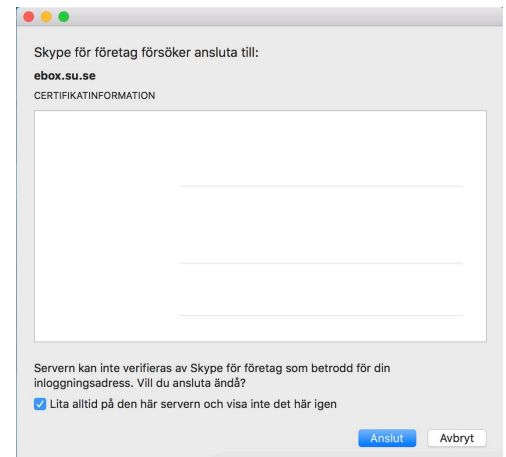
Skype för företag försöker ansluta till:

ebox.su.se

CERTIFIKATINFORMATION

Servern kan inte verifieras av Skype för företag som betrodd för din inloggningsadress. Vill du ansluta ändå?

Lita alltid på den här servern och visa inte det här igen

Anslut

Avbryt